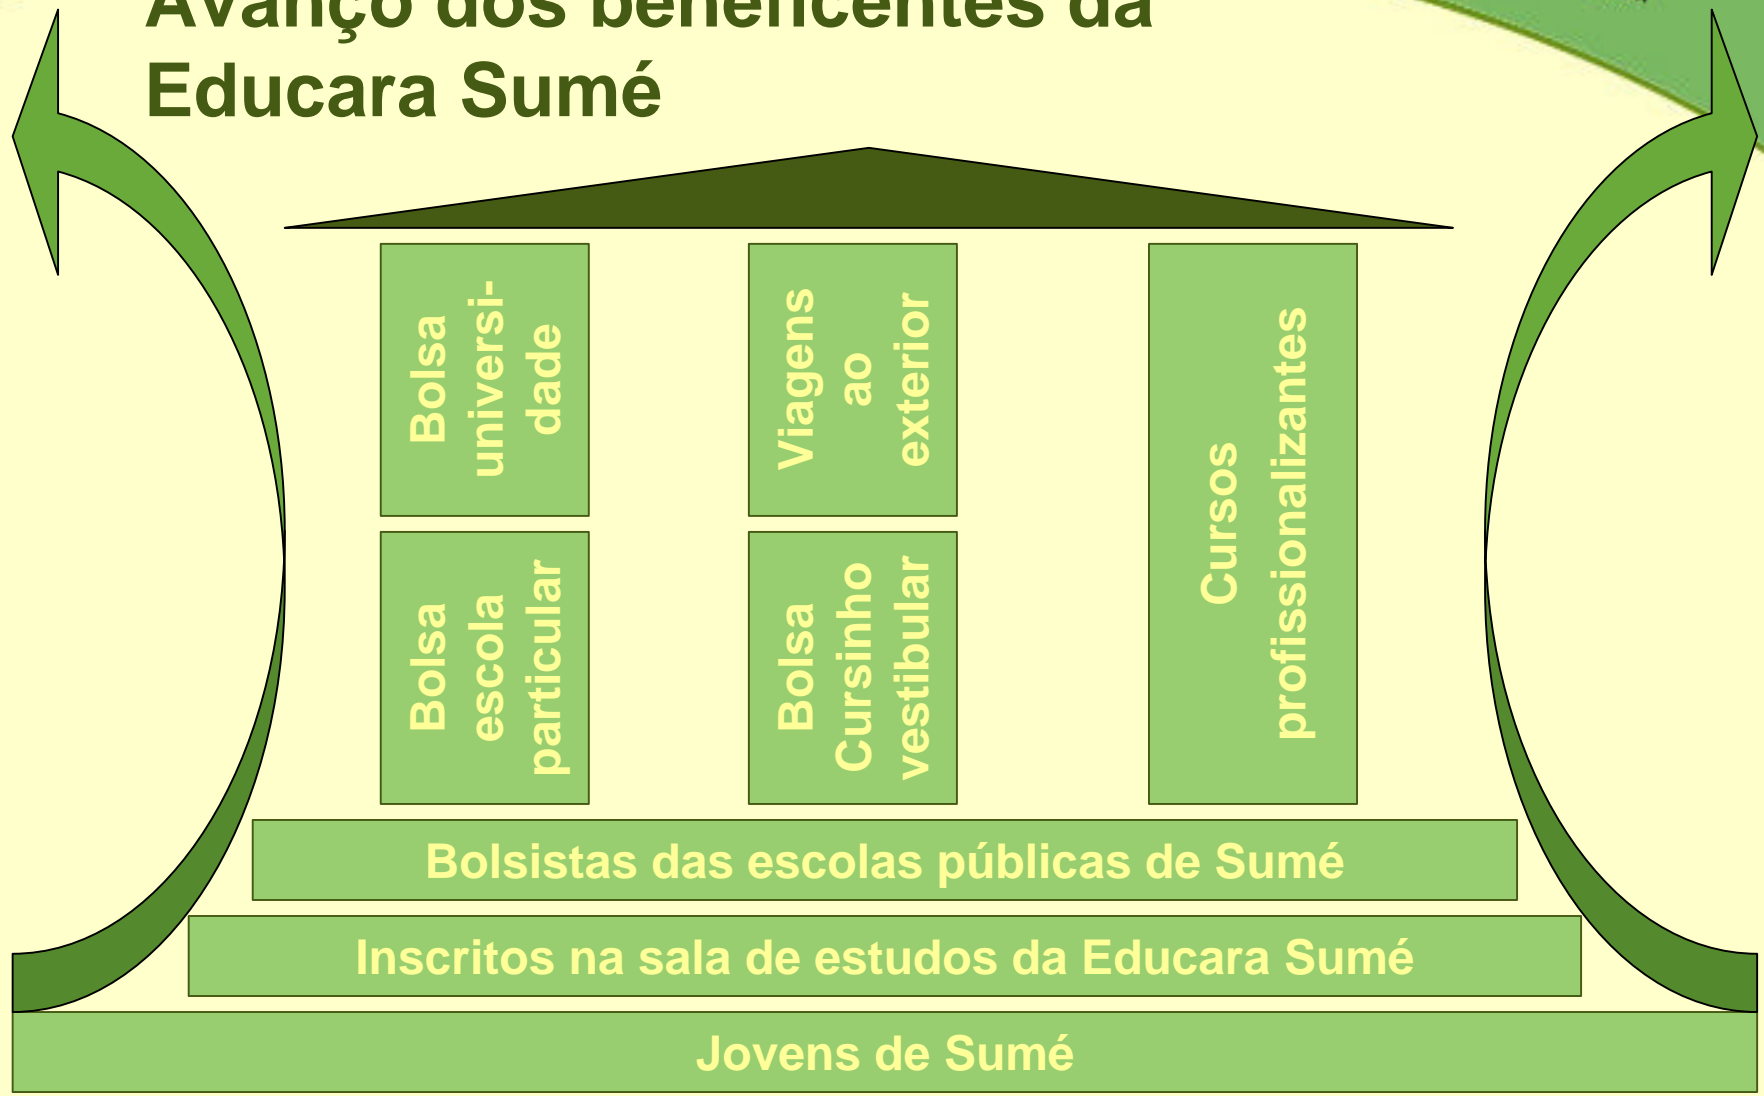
Avanço dos beneficentes da Educara Sumé

Bolsa universidade

Viagens ao exterior

Bolsa escola particular

Bolsa Cursinho vestibular

Cursos profissionalizantes

Bolsistas das escolas públicas de Sumé

Inscritos na sala de estudos da Educara Sumé

Jovens de Sumé